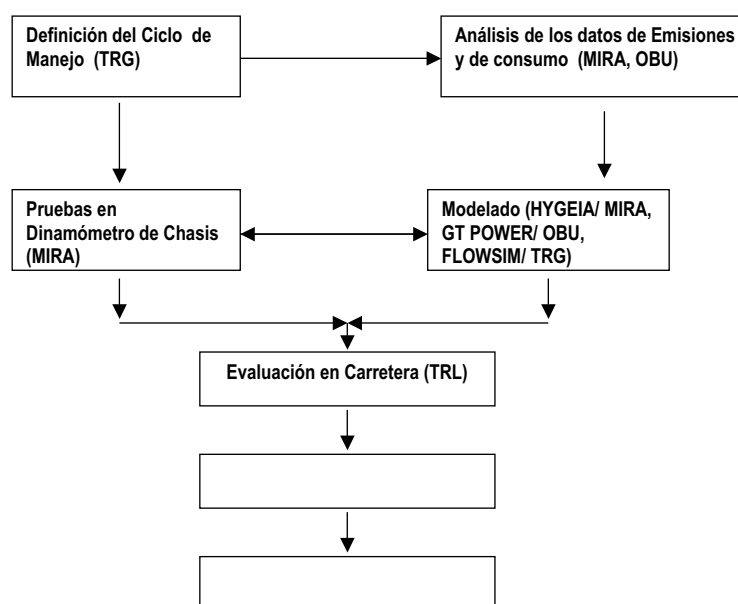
Definición del Ciclo de Manejo (TRG)

Análisis de los datos de Emisiones y de consumo (MIRA, OBU)

Pruebas en Dinamómetro de Chasis (MIRA)

Modelado (HYGEIA/ MIRA, GT POWER/ OBU, FLOWSIM/ TRG)

Evaluación en Carretera (TRL)